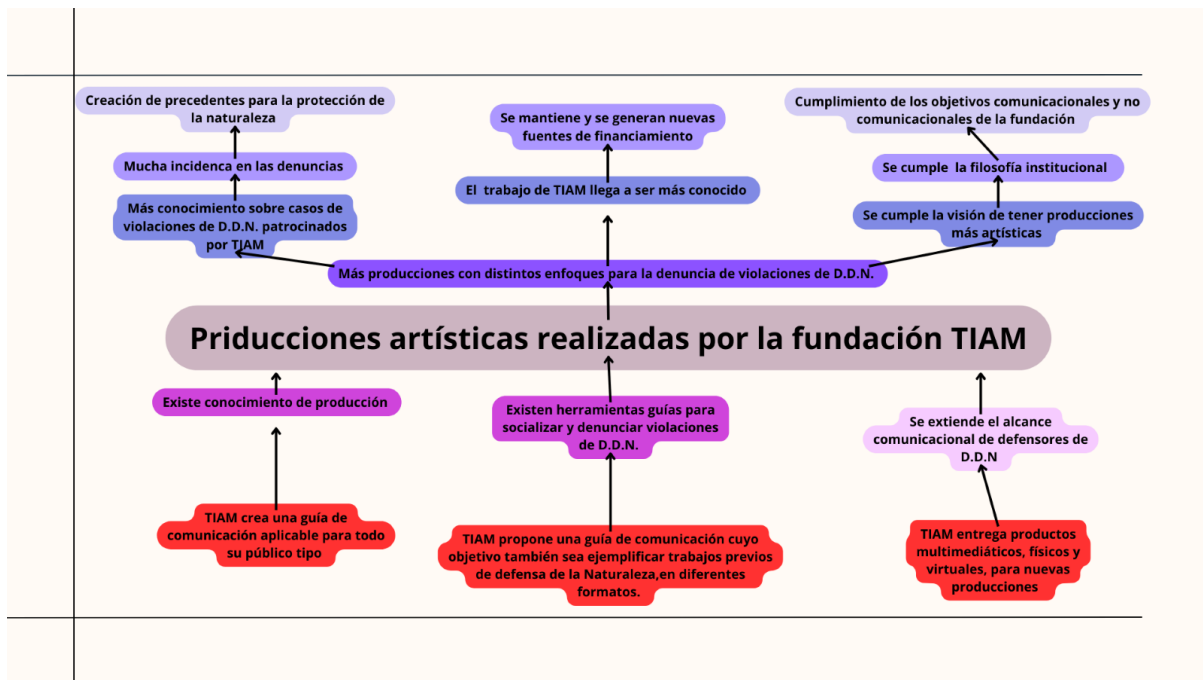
Creación de precedentes para la protección de la naturaleza

Mucha incidencia en las denuncias

Más conocimiento sobre casos de violaciones de D.D.N. patrocinados por TIAM

Se mantiene y se generan nuevas fuentes de financiamiento

El trabajo de TIAM llega a ser más conocido

Cumplimiento de los objetivos comunicacionales y no comunicacionales de la fundación

Se cumple la filosofía institucional

Se cumple la visión de tener producciones más artísticas

Más producciones con distintos enfoques para la denuncia de violaciones de D.D.N.

Priducciones artísticas realizadas por la fundación TIAM

Existe conocimiento de producción

Existen herramientas guías para socializar y denunciar violaciones de D.D.N.

Se extiende el alcance comunicacional de defensores de D.D.N

TIAM crea una guía de comunicación aplicable para todo su público tipo

TIAM propone una guía de comunicación cuyo objetivo también sea ejemplificar trabajos previos de defensa de la Naturaleza,en diferentes formatos.

TIAM entrega productos multimediáticos, físicos y virtuales, para nuevas producciones